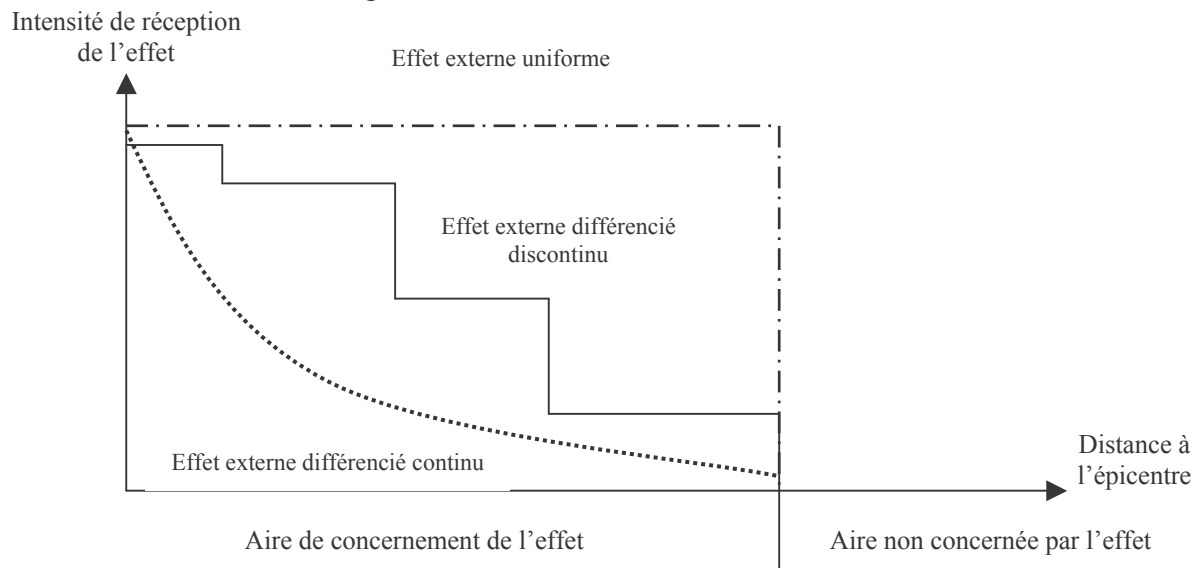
Intensité de réception de l'effet

Effet externe uniforme

Effet externe différencié discontinu

Effet externe différencié continu

Distance à l'épicentre

Aire de concernement de l'effet

Aire non concernée par l'effet